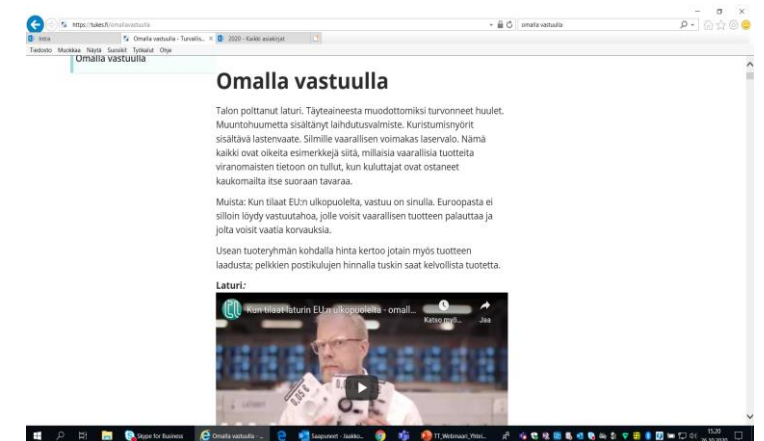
https://tukes.fi/omallavastuulla
omalla vastuulla
Intra
Omalla vastuulla - Turvallis... ×
2020 - Kaikki asiakirjat
Tiedosto Muokkaa Näytä Suosikit Työkalut Ohje
Omalla vastuulla

Omalla vastuulla

Talon polttanut laturi. Täyteaineesta muodottomiksi turvonneet huulet. Muuntohuumetta sisältänyt laihdutusvalmiste. Kuristumisnyörit sisältävä lastenvaate. Silmille vaarallisen voimakas laservalo. Nämä kaikki ovat oikeita esimerkkejä siitä, millaisia vaarallisia tuotteita viranomaisten tietoon on tullut, kun kuluttajat ovat ostaneet kaukomailta itse suoraan tavaraa.

Muista: Kun tilaat EU:n ulkopuolelta, vastuu on sinulla. Euroopasta ei silloin löydy vastuutahoa, jolle voisit vaarallisen tuotteen palauttaa ja jolta voisit vaatia korvauksia.

Usean tuoteryhmän kohdalla hinta kertoo jotain myös tuotteen laadusta; pelkkien postikulujen hinnalla tuskin saat kelvollista tuotetta.

Laturi:

Kun tilaat laturin EU:n ulkopuolelta - omall...
Katso myö...
Jaa

Skype for Business
Omalla vastuulla - ...
Saapuneet - Jaakko...
TT_Webinaari_Yhtei...
15.20
26.10.2020